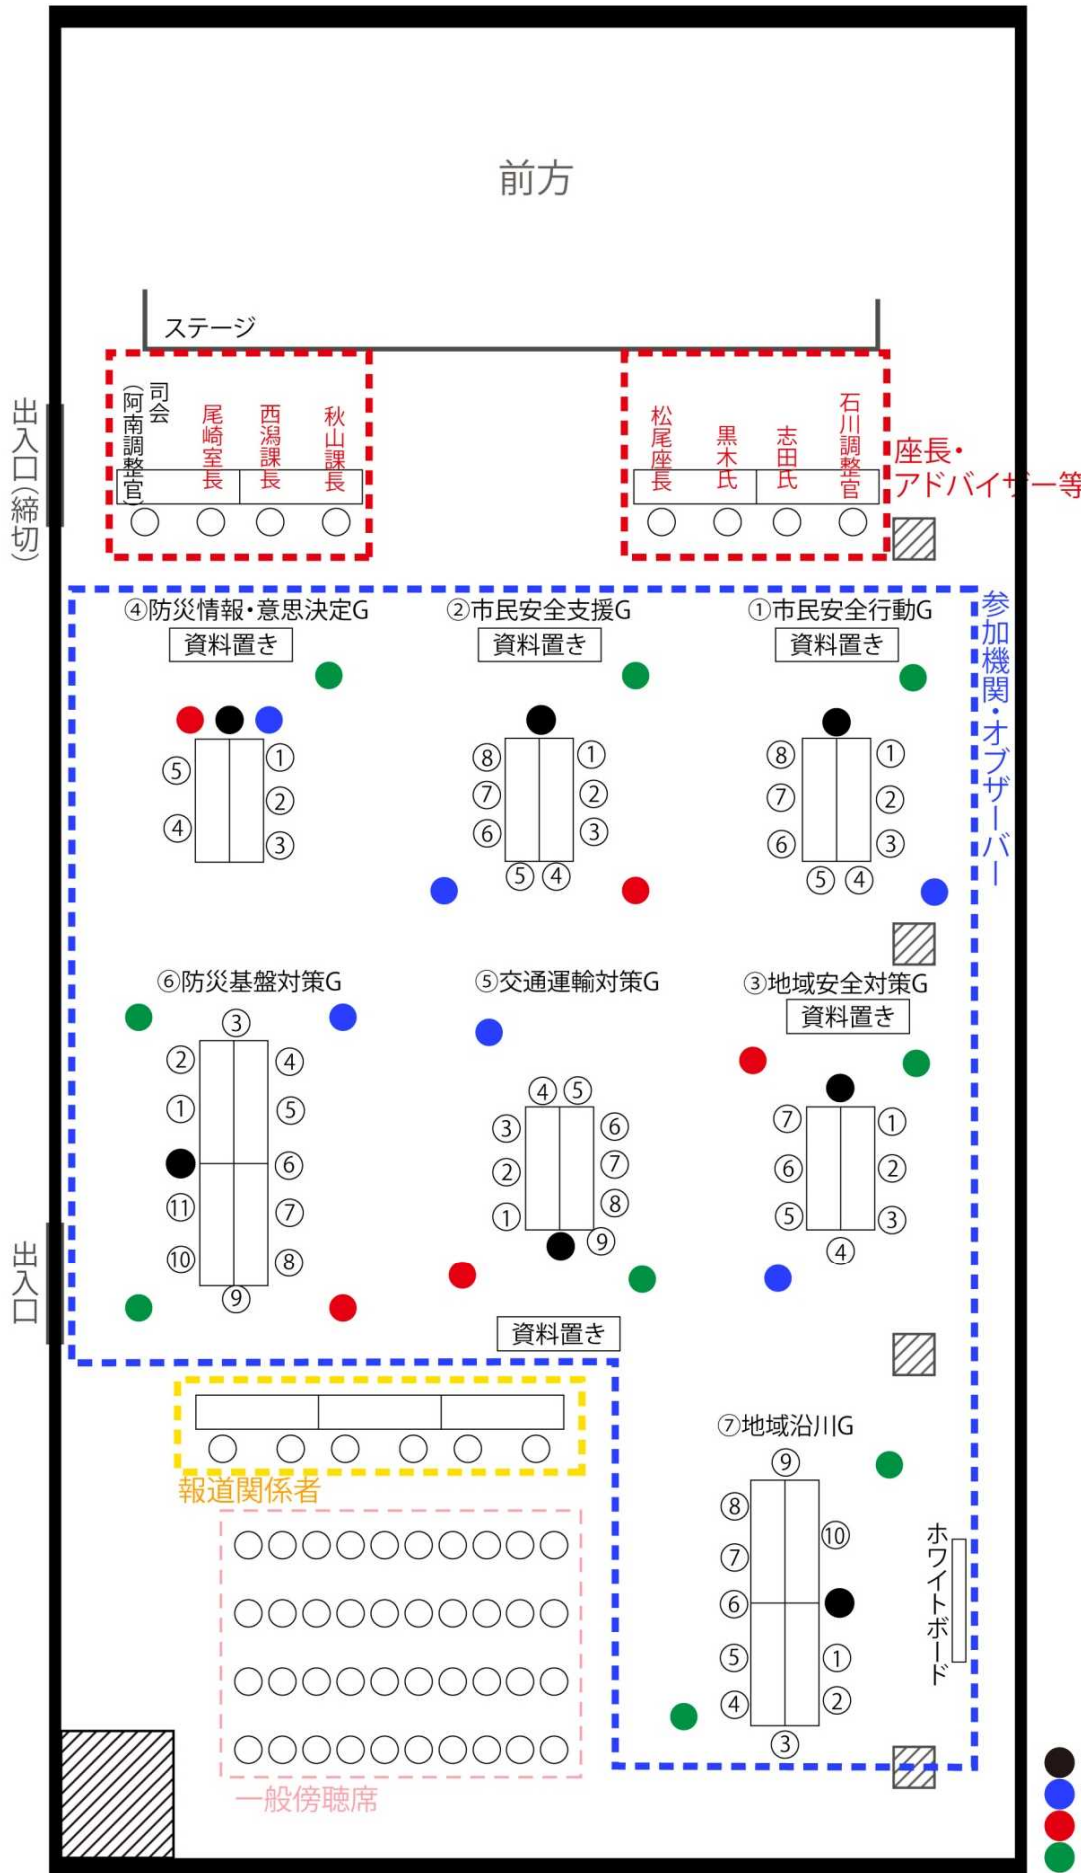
前方

ステージ

出入口(締切)

司会
(阿南調整官)
尾崎室長
西潟課長
秋山課長

松尾座長
黒木氏
志田氏
石川調整官

座長・アドバイザー等

参加機関・オブザーバー

④防災情報・意思決定G
資料置き
⑤ ④ ① ② ③

②市民安全支援G
資料置き
⑧ ⑦ ⑥ ① ② ③ ⑤ ④

①市民安全行動G
資料置き
⑧ ⑦ ⑥ ① ② ③ ⑤ ④

⑥防災基盤対策G
③ ② ① ⑪ ⑩ ④ ⑤ ⑥ ⑦ ⑧ ⑨

⑤交通運輸対策G
④ ⑤ ③ ② ① ⑥ ⑦ ⑧ ⑨

③地域安全対策G
資料置き
⑦ ⑥ ⑤ ① ② ③ ④

資料置き

出入口

報道関係者

⑦地域沿川G
⑨ ⑧ ⑦ ⑥ ⑤ ④ ⑩ ① ② ③

ホワイトボード

一般傍聴席